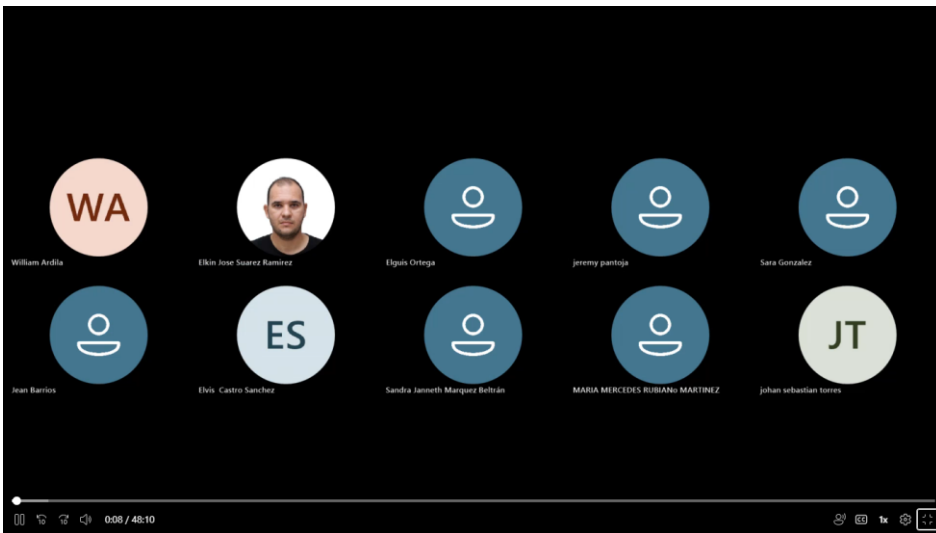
WA
William Ardila

Elkin Jose Suarez Ramirez

Elguis Ortega

jeremy pantoja

Sara Gonzalez

Jean Barrios

ES
Elvis Castro Sanchez

Sandra Janneth Marquez Beltrán

MARIA MERCEDES RUBIANo MARTINEZ

JT
johan sebastian torres

0:08 / 48:10

1x